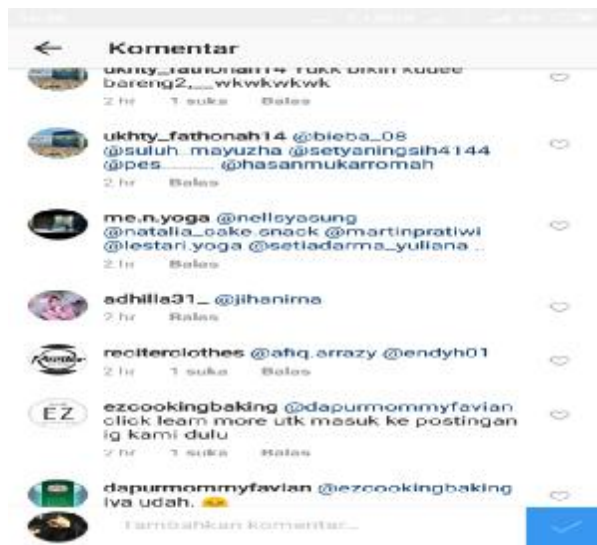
Komentar

ukhty_fathonah14 Yukk bikin kuuee bareng2,__wkwkwkwk
2 hr 1 suka Balas

ukhty_fathonah14 @bieba_08 @suluh_mayuzha @setyaningsih4144 @pes....... @hasanmukarromah
2 hr Balas

me.n.yoga @nellsyasung @natalia_cake.snack @martinpratiwi @lestari.yoga @setiadarma_yuliana ..
2 hr Balas

adhilla31_ @jihanima
2 hr Balas

reciterclothes @afiq.arrazy @endyh01
2 hr 1 suka Balas

ezcookingbaking @dapurmommyfavian click learn more utk masuk ke postingan ig kami dulu
2 hr 1 suka Balas

dapurmommyfavian @ezcookingbaking iya udah.

Tambahkan komentar...